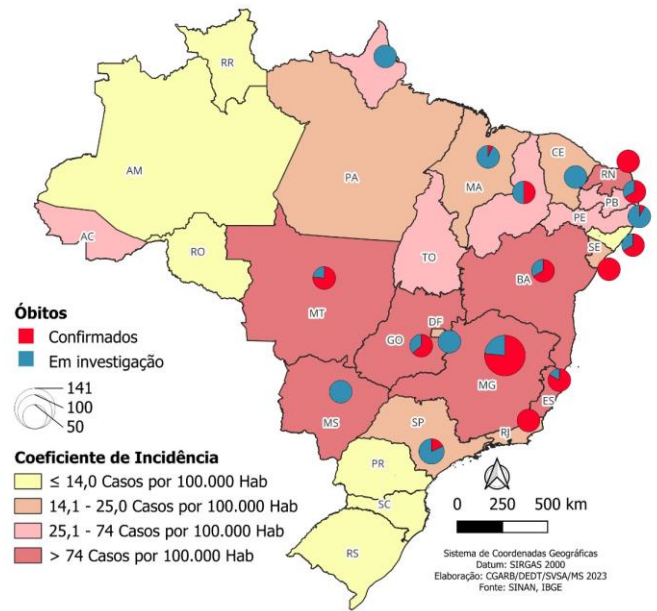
RR
AM
PA
MA
CE
RN
PB
PE
AC
RO
TO
SE
BA
MT
DF
GO
MG
ES
MS
SP
RJ
PR
SC
RS

Óbitos
Confirmados
Em investigação
141
100
50

Coeficiente de Incidência
≤ 14,0 Casos por 100.000 Hab
14,1 - 25,0 Casos por 100.000 Hab
25,1 - 74 Casos por 100.000 Hab
> 74 Casos por 100.000 Hab

0 250 500 km

Sistema de Coordenadas Geográficas
Datum: SIRGAS 2000
Elaboração: CGARB/DEDT/SVSA/MS 2023
Fonte: SINAN, IBGE